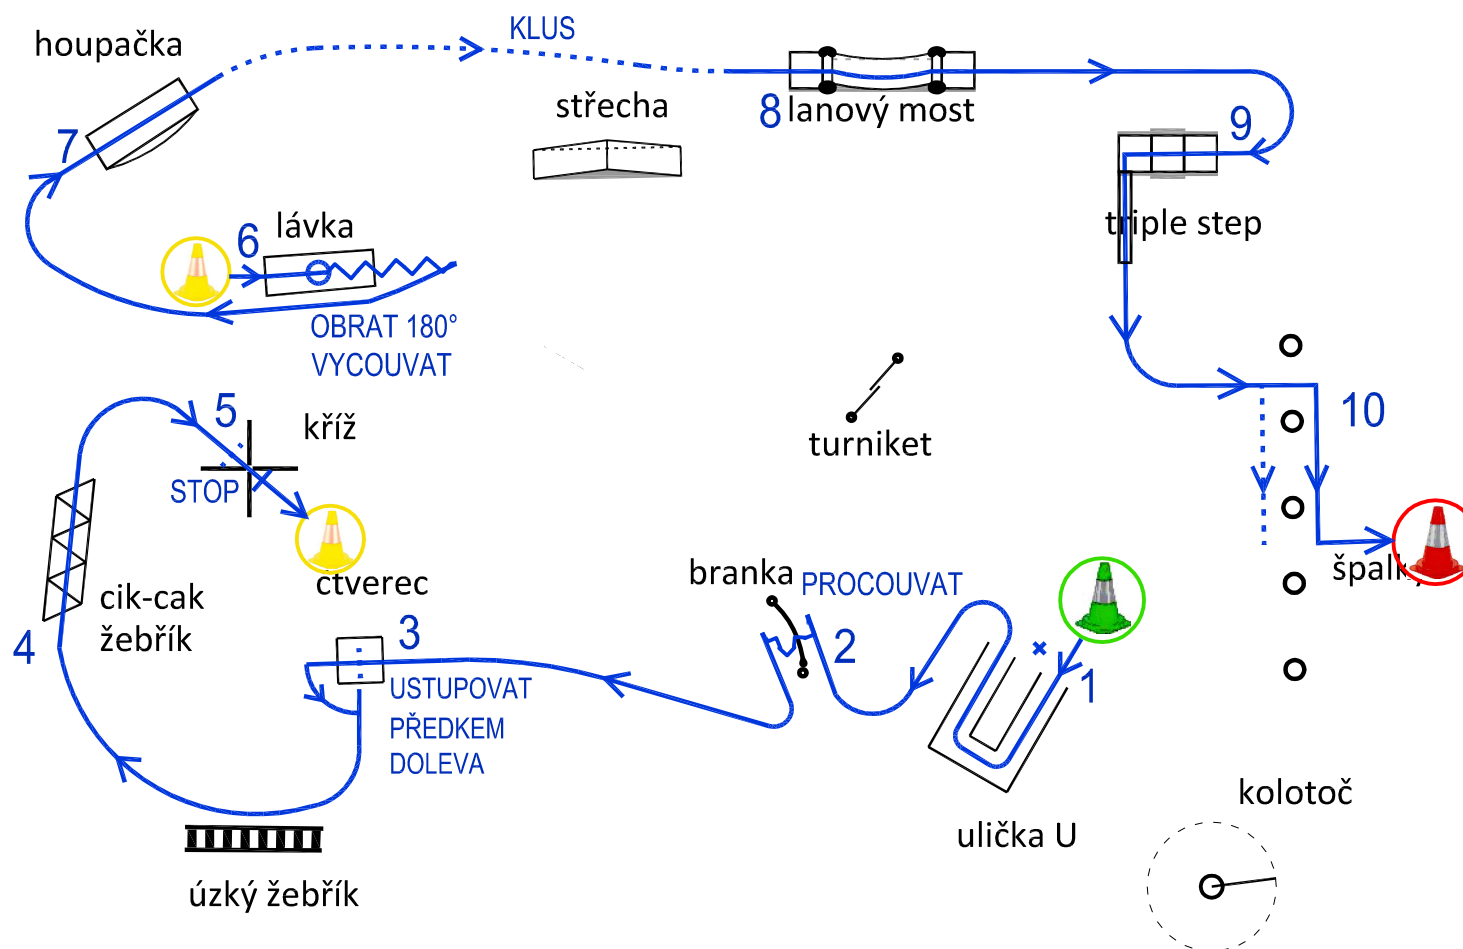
houpačka

KLUS

střecha

8 lanový most

9

triple step

7

6 lávka

OBRAT 180°
VYCOUVAT

10

špalky

5 kříž

STOP

turniket

ctverec

cik-cak
žebřík

4

3

USTUPOVAT
PŘEDKEM
DOLEVA

branka PROCOUVAT

2

1

ulička U

kolotoč

úzký žebřík